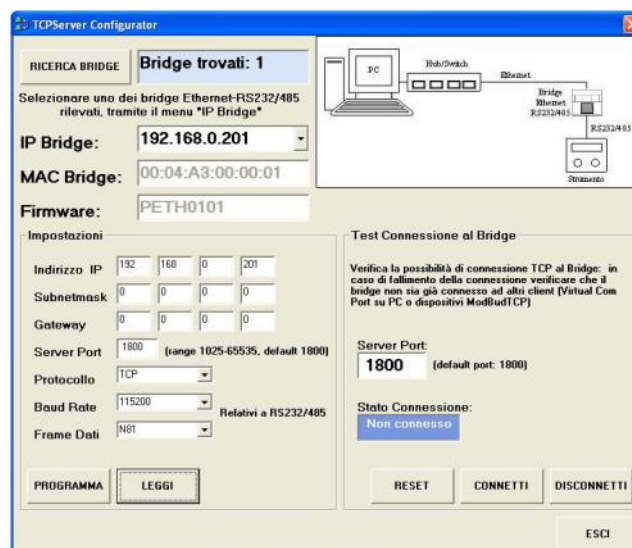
TCPServer Configurator

RICERCA BRIDGE

Bridge trovati: 1

Selezionare uno dei bridge Ethernet-RS232/485 rilevati, tramite il menu "IP Bridge"

IP Bridge: 192.168.0.201

MAC Bridge: 00:04:A3:00:00:01

Firmware: PETH0101

PC
Hub/Switch
Ethernet
Bridge Ethernet RS232/485
RS232/485
Strumento

Impostazioni

Indirizzo IP 192 168 0 201

Subnetmask 0 0 0 0

Gateway 0 0 0 0

Server Port 1800 (range 1025-65535, default 1800)

Protocollo TCP

Baud Rate 115200

Relativi a RS232/485

Frame Dati N81

PROGRAMMA

LEGGI

Test Connessione al Bridge

Verifica la possibilità di connessione TCP al Bridge: in caso di fallimento della connessione verificare che il bridge non sia già connesso ad altri client (Virtual Com Port su PC o dispositivi ModBudTCP)

Server Port:
1800 (default port: 1800)

Stato Connessione:
Non connesso

RESET

CONNETTI

DISCONNETTI

ESCI